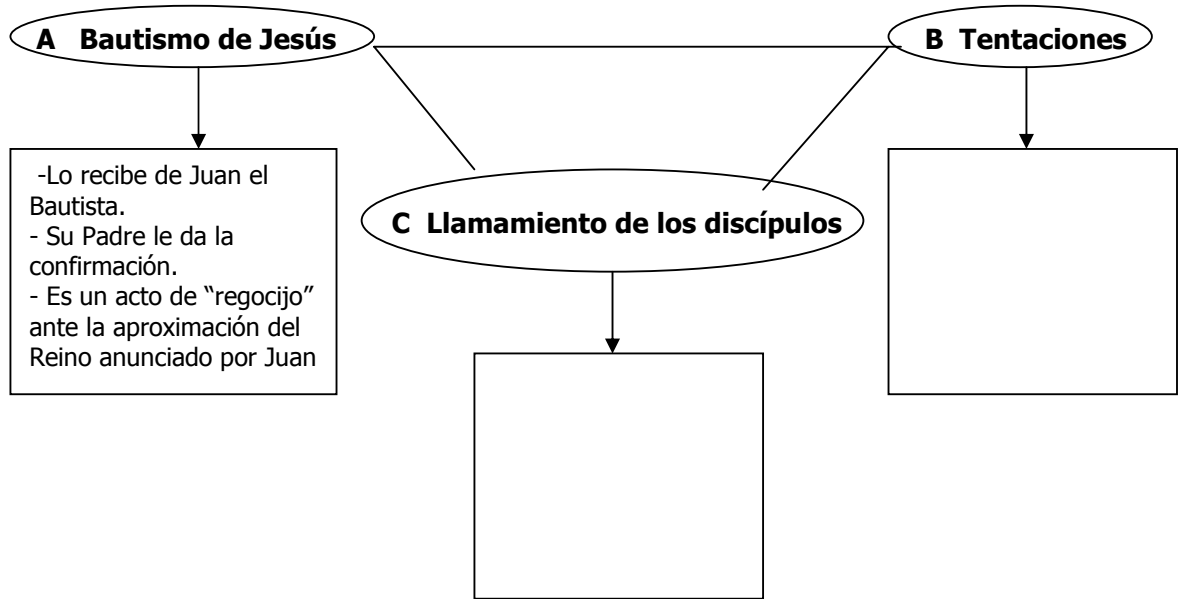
A Bautismo de Jesús

B Tentaciones

-Lo recibe de Juan el Bautista.
- Su Padre le da la confirmación.
- Es un acto de "regocijo" ante la aproximación del Reino anunciado por Juan

C Llamamiento de los discípulos